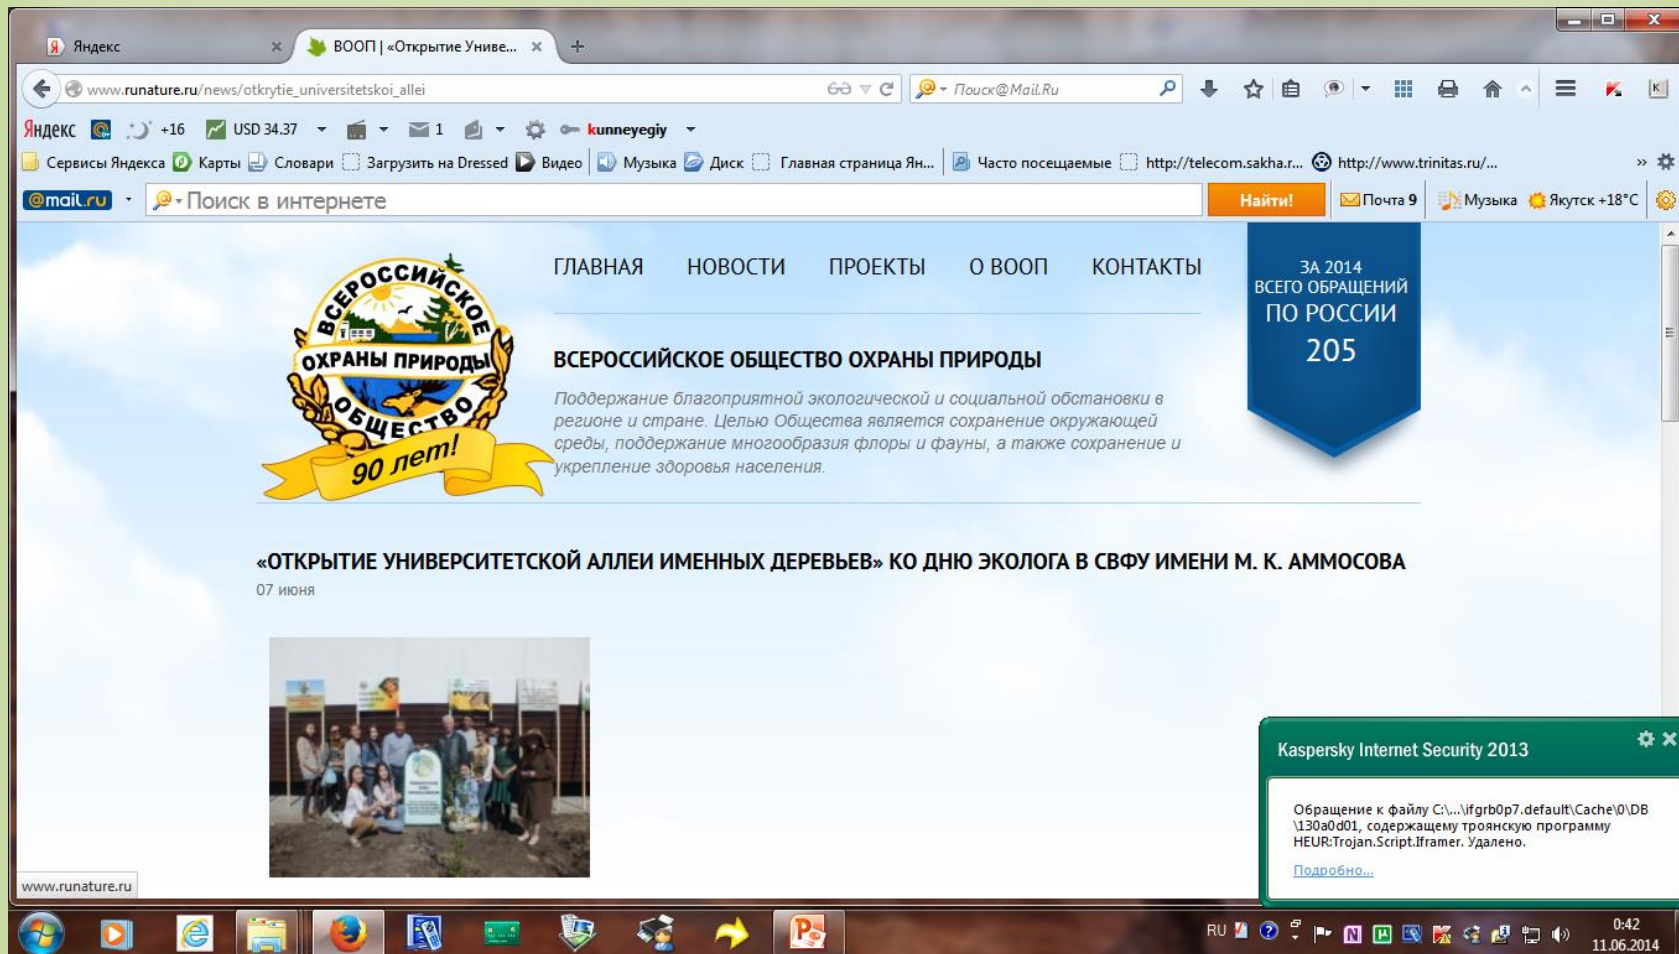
Яндекс
ВООП | «Открытие Униве...
www.runature.ru/news/otkrytie_universitetskoi_allei
Поиск@Mail.Ru
Яндекс +16 USD 34.37 1 kunneyegiy
Сервисы Яндекса Карты Словари Загрузить на Dressed Видео Музыка Диск Главная страница Ян... Часто посещаемые http://telecom.sakha.r... http://www.trinitas.ru/...
@mail.ru Поиск в интернете Найти! Почта 9 Музыка Якутск +18°C

ВСЕРОССИЙСКОЕ ОБЩЕСТВО ОХРАНЫ ПРИРОДЫ
90 лет!

ГЛАВНАЯ НОВОСТИ ПРОЕКТЫ О ВООП КОНТАКТЫ

ЗА 2014 ВСЕГО ОБРАЩЕНИЙ ПО РОССИИ 205

ВСЕРОССИЙСКОЕ ОБЩЕСТВО ОХРАНЫ ПРИРОДЫ

Поддержание благоприятной экологической и социальной обстановки в регионе и стране. Целью Общества является сохранение окружающей среды, поддержание многообразия флоры и фауны, а также сохранение и укрепление здоровья населения.

«ОТКРЫТИЕ УНИВЕРСИТЕТСКОЙ АЛЛЕИ ИМЕННЫХ ДЕРЕВЬЕВ» КО ДНЮ ЭКОЛОГА В СВФУ ИМЕНИ М. К. АММОСОВА
07 июня

Kaspersky Internet Security 2013
Обращение к файлу C:\...\ifgrb0p7.default\Cache\0\DB\130a0d01, содержащему троянскую программу HEUR:Trojan.Script.Iframer. Удалено.
Подробно...

www.runature.ru
RU 0:42 11.06.2014